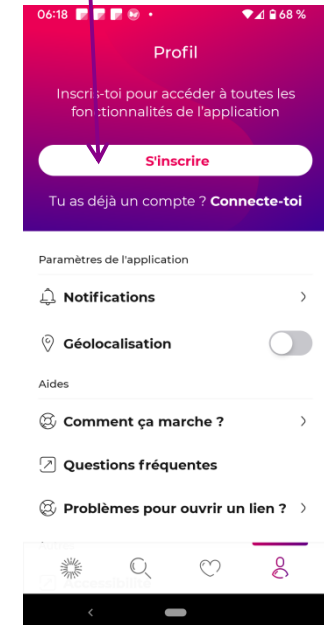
06:18 ▾◢ 68 %

Profil

Inscri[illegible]-toi pour accéder à toutes les fon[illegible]tionnalités de l'application

S'inscrire

Tu as déjà un compte ? Connecte-toi

Paramètres de l'application

Notifications

Géolocalisation

Aides

Comment ça marche ?

Questions fréquentes

Problèmes pour ouvrir un lien ?

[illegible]

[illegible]